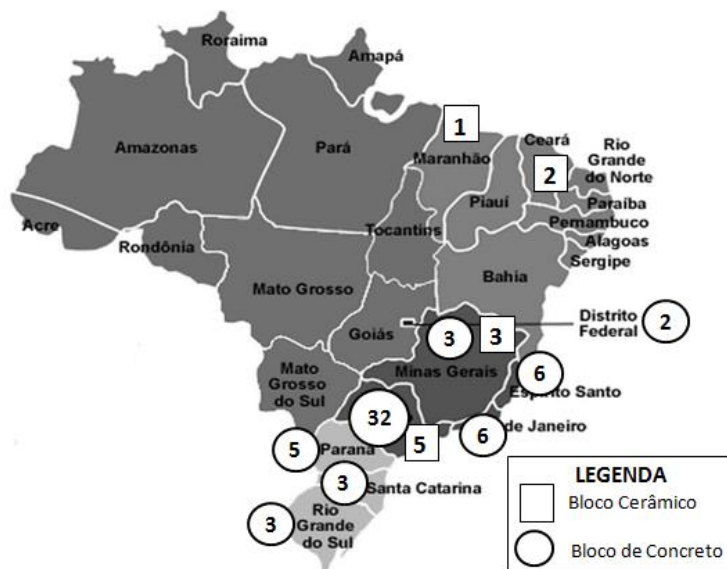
Roraima
Amapá
Amazonas
Pará
1
Maranhão
Ceará
Rio Grande do Norte
2
Paraíba
Pernambuco
Alagoas
Sergipe
Piauí
Acre
Rondônia
Tocantins
Bahia
Mato Grosso
Distrito Federal
2
Goiás
3
3
Mato Grosso do Sul
Minas Gerais
6
Espírito Santo
32
5
5
Paraná
6
de Janeiro
3
Santa Catarina
3
Rio Grande do Sul

LEGENDA
Bloco Cerâmico
Bloco de Concreto